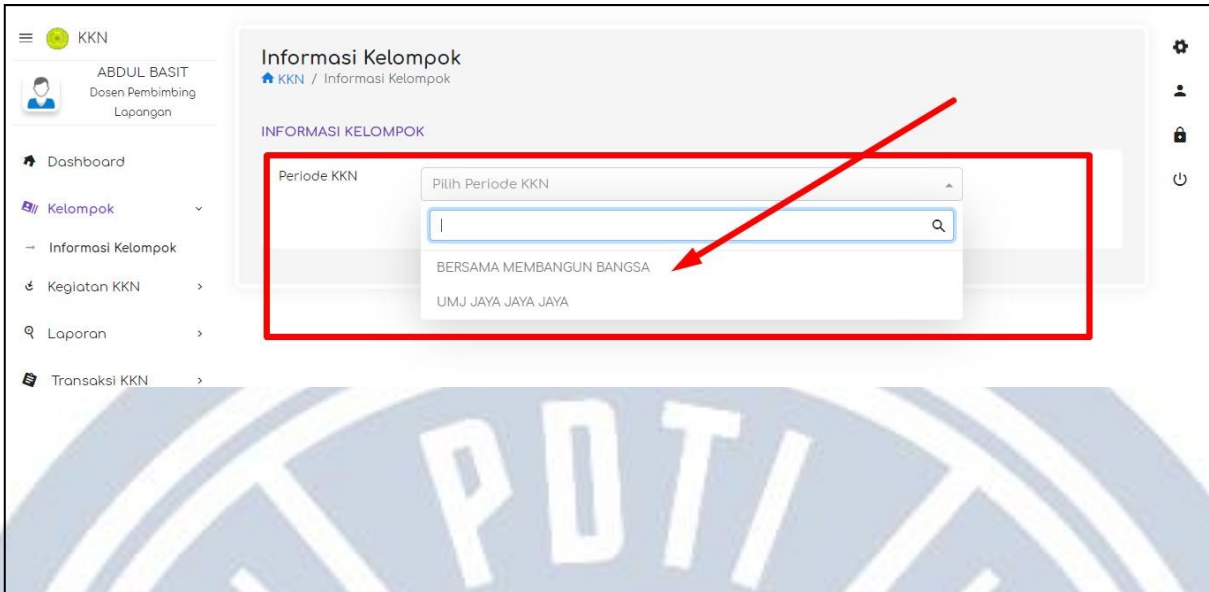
KKN

ABDUL BASIT
Dosen Pembimbing Lapangan

Dashboard

Kelompok

→ Informasi Kelompok

Kegiatan KKN

Laporan

Transaksi KKN

Informasi Kelompok

KKN / Informasi Kelompok

INFORMASI KELOMPOK

Periode KKN

Pilih Periode KKN

BERSAMA MEMBANGUN BANGSA

UMJ JAYA JAYA JAYA